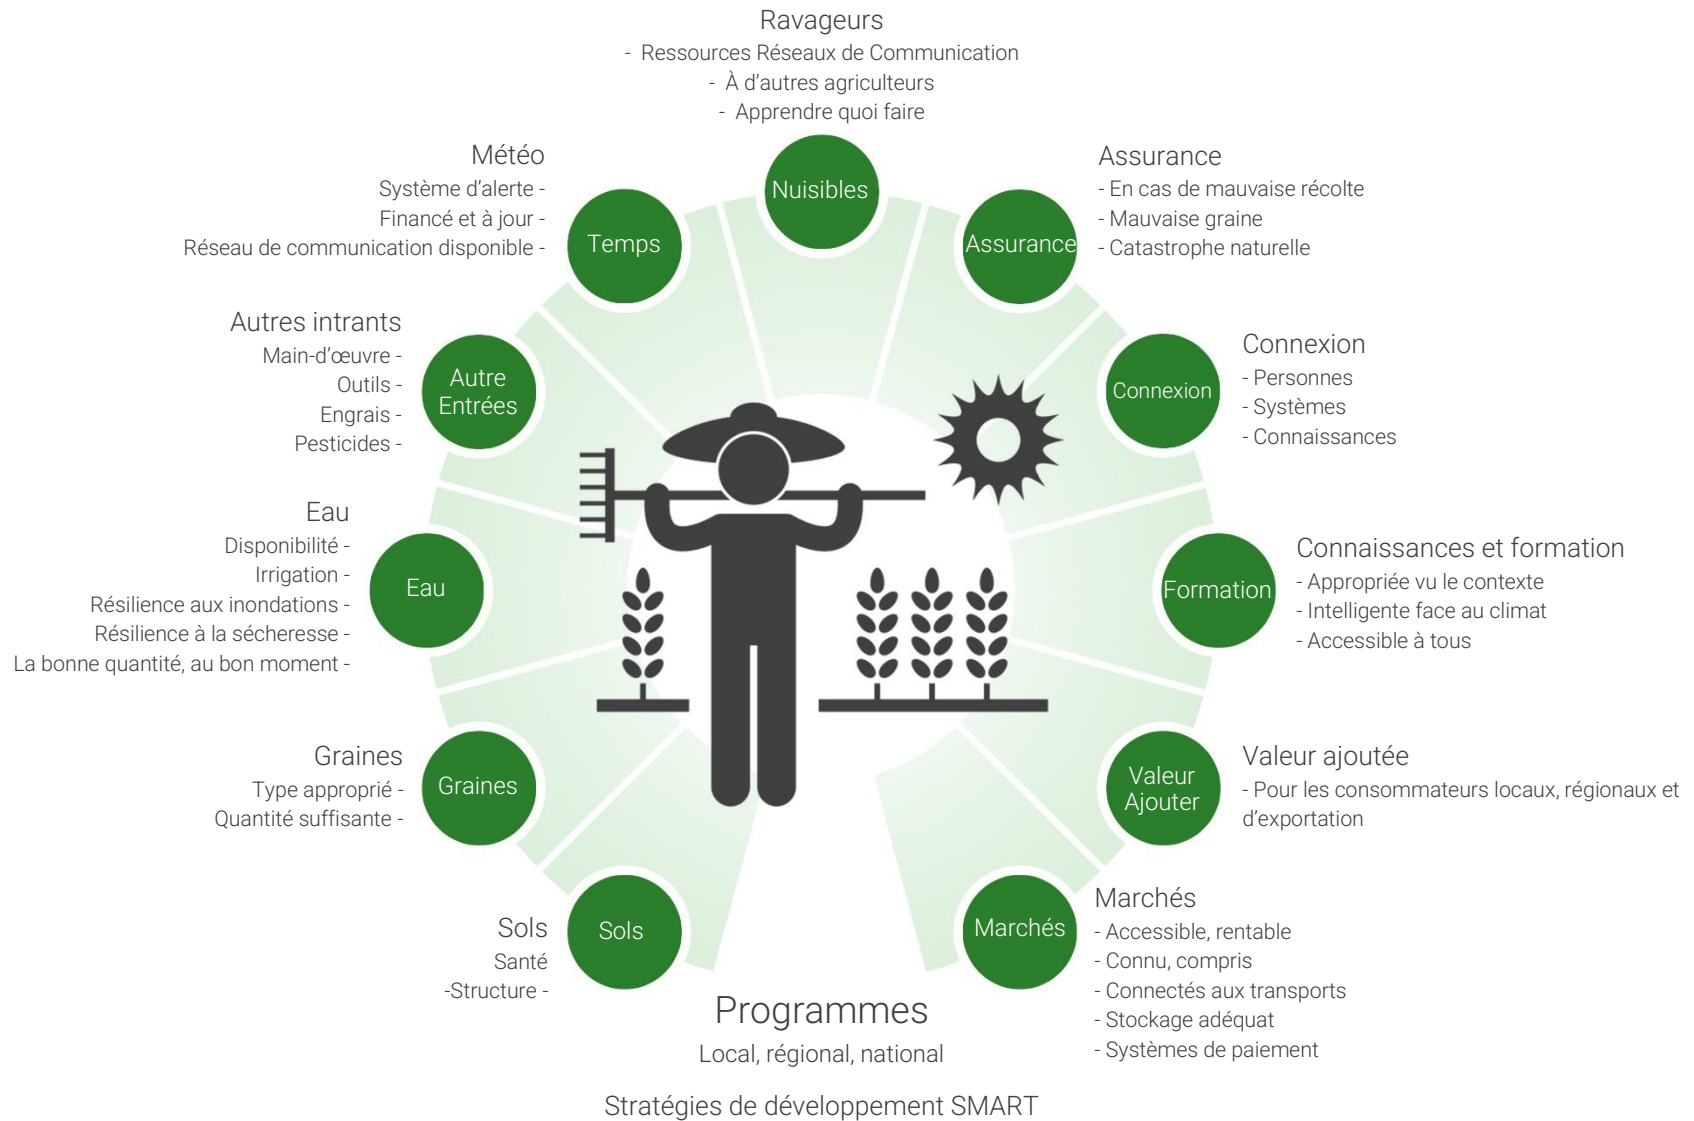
Ravageurs
- Ressources Réseaux de Communication
- À d'autres agriculteurs
- Apprendre quoi faire

Nuisibles

Météo
Système d'alerte -
Financé et à jour -
Réseau de communication disponible -

Temps

Assurance
- En cas de mauvaise récolte
- Mauvaise graine
- Catastrophe naturelle

Assurance

Autres intrants
Main-d'œuvre -
Outils -
Engrais -
Pesticides -

Autre Entrées

Connexion
- Personnes
- Systèmes
- Connaissances

Connexion

Eau
Disponibilité -
Irrigation -
Résilience aux inondations -
Résilience à la sécheresse -
La bonne quantité, au bon moment -

Eau

Connaissances et formation
- Appropriée vu le contexte
- Intelligente face au climat
- Accessible à tous

Formation

Graines
Type approprié -
Quantité suffisante -

Graines

Valeur ajoutée
- Pour les consommateurs locaux, régionaux et d'exportation

Valeur Ajouter

Sols
Santé
-Structure -

Sols

Marchés
- Accessible, rentable
- Connu, compris
- Connectés aux transports
- Stockage adéquat
- Systèmes de paiement

Marchés

Programmes
Local, régional, national

Stratégies de développement SMART